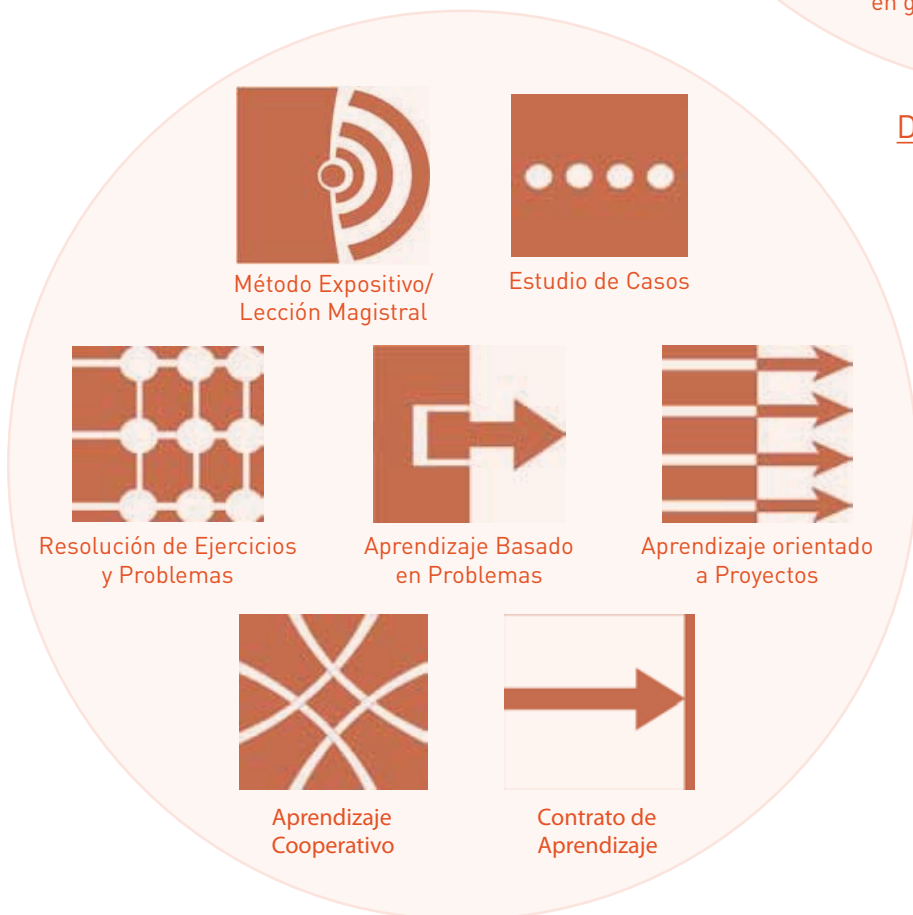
en g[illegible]

D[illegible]

Método Expositivo/ Lección Magistral

Estudio de Casos

Resolución de Ejercicios y Problemas

Aprendizaje Basado en Problemas

Aprendizaje orientado a Proyectos

Aprendizaje Cooperativo

Contrato de Aprendizaje